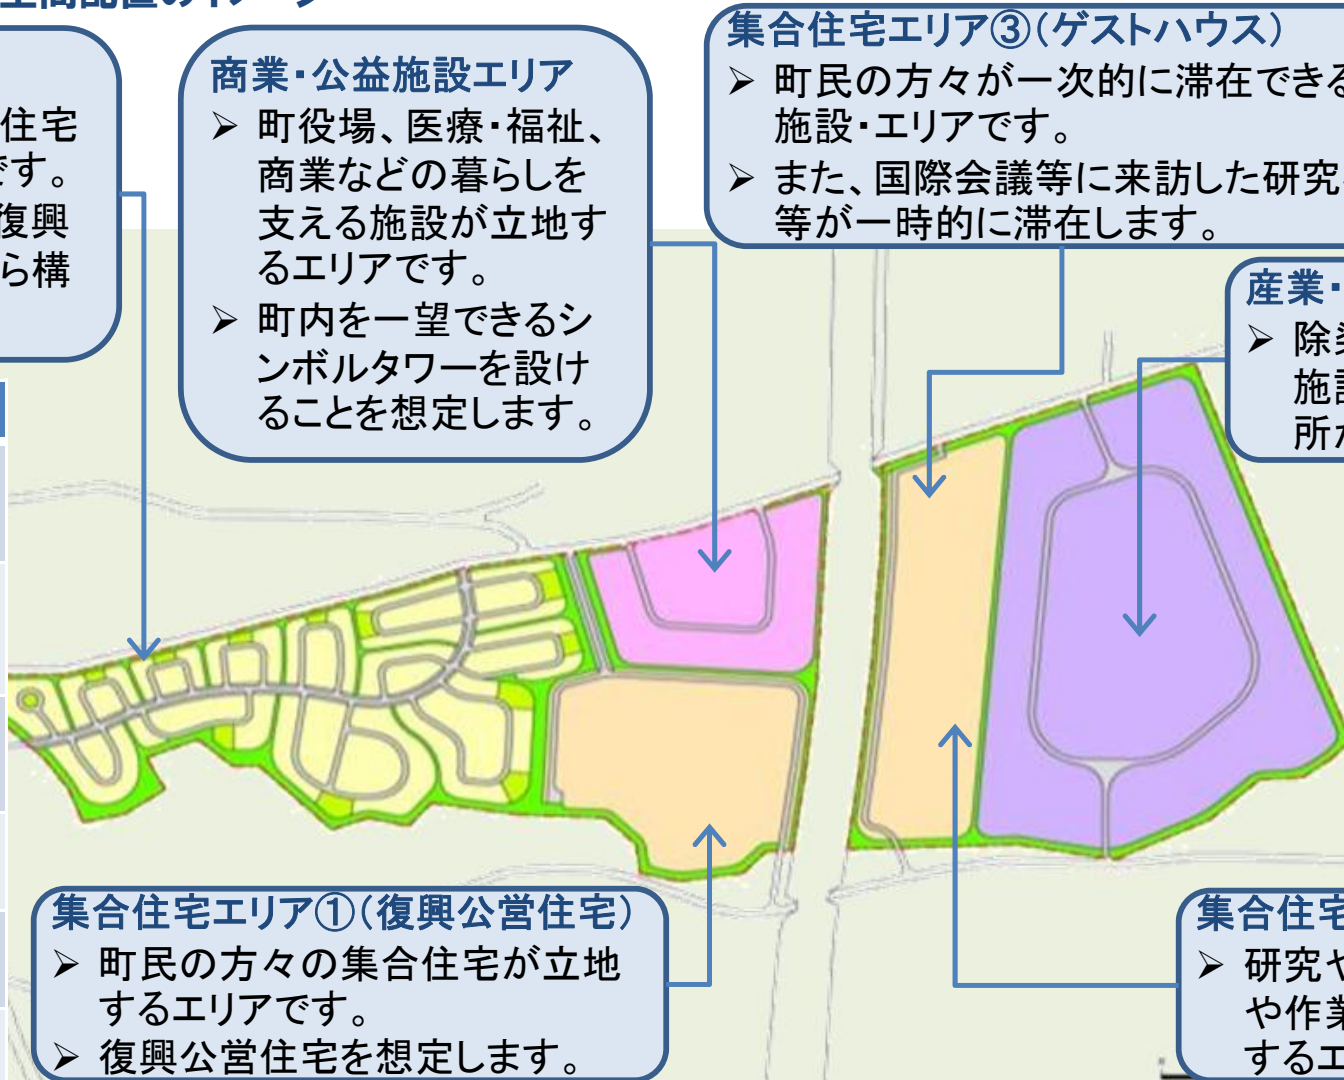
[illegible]

住宅
です。
復興
ら構

商業・公益施設エリア
➢ 町役場、医療・福祉、商業などの暮らしを支える施設が立地するエリアです。
➢ 町内を一望できるシンボルタワーを設けることを想定します。

集合住宅エリア③（ゲストハウス）
➢ 町民の方々が一次的に滞在でき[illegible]施設・エリアです。
➢ また、国際会議等に来訪した研究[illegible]等が一時的に滞在します。

産業・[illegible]
➢ 除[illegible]
施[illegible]
所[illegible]

集合住宅エリア①（復興公営住宅）
➢ 町民の方々の集合住宅が立地するエリアです。
➢ 復興公営住宅を想定します。

集合住宅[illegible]
➢ 研究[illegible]
や作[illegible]
するエ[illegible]